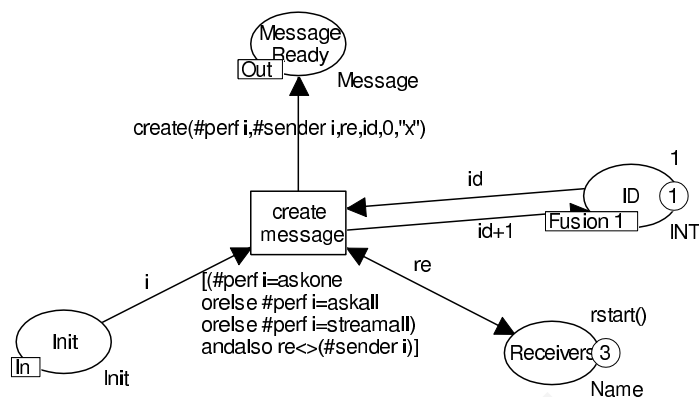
Message Ready
Out
Message

create(#perf i,#sender i,re,id,0,"x")

1
id
ID
1
Fusion 1
INT
id+1

create message

i
re
[(#perf i=askone
orelse #perf i=askall
orelse #perf i=streamall)
andalso re<>(#sender i)]

Init
In
Init

rstart()
Receivers
3
Name